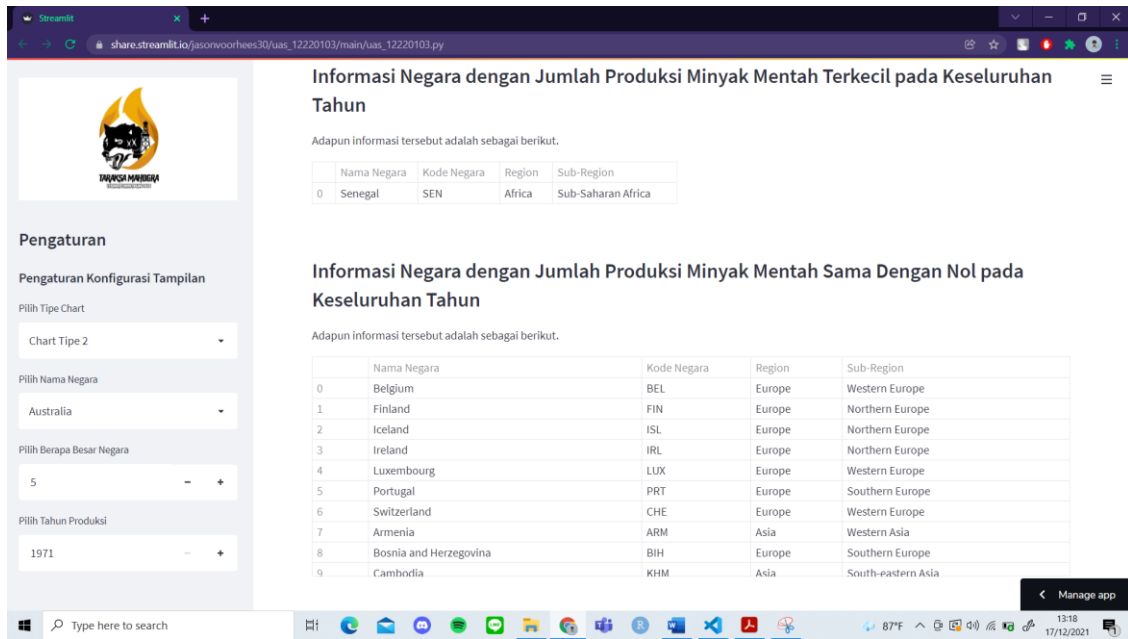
Streamlit

share.streamlit.io/jasonvoorhees30/uas_12220103/main/uas_12220103.py

TARAKSA MAHOGRA

Pengaturan

Pengaturan Konfigurasi Tampilan

Pilih Tipe Chart

Chart Tipe 2

Pilih Nama Negara

Australia

Pilih Berapa Besar Negara

5

Pilih Tahun Produksi

1971

Informasi Negara dengan Jumlah Produksi Minyak Mentah Terkecil pada Keseluruhan Tahun

Adapun informasi tersebut adalah sebagai berikut.

| | Nama Negara | Kode Negara | Region | Sub-Region |
|---|---|---|---|---|
| 0 | Senegal | SEN | Africa | Sub-Saharan Africa |

Informasi Negara dengan Jumlah Produksi Minyak Mentah Sama Dengan Nol pada Keseluruhan Tahun

Adapun informasi tersebut adalah sebagai berikut.

| | Nama Negara | Kode Negara | Region | Sub-Region |
|---|---|---|---|---|
| 0 | Belgium | BEL | Europe | Western Europe |
| 1 | Finland | FIN | Europe | Northern Europe |
| 2 | Iceland | ISL | Europe | Northern Europe |
| 3 | Ireland | IRL | Europe | Northern Europe |
| 4 | Luxembourg | LUX | Europe | Western Europe |
| 5 | Portugal | PRT | Europe | Southern Europe |
| 6 | Switzerland | CHE | Europe | Western Europe |
| 7 | Armenia | ARM | Asia | Western Asia |
| 8 | Bosnia and Herzegovina | BIH | Europe | Southern Europe |
| 9 | Cambodia | KHM | Asia | South-eastern Asia |

Manage app

Type here to search

87°F

13:18
17/12/2021